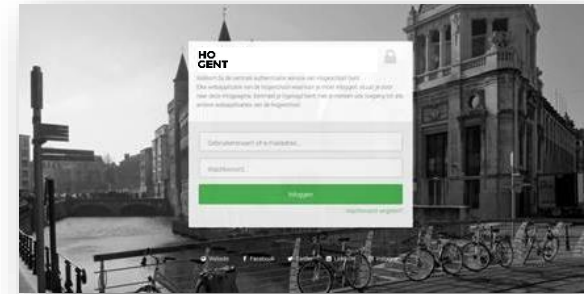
HO
GENT

Welkom bij de centrale authenticatie service van Hogeschool Gent.
Elke webapplicatie van de Hogeschool waarvoor je moet inloggen, stuurt je door naar deze inlogpagina. Eenmaal je ingelogd bent, heb je meteen ook toegang tot alle andere webapplicaties van de Hogeschool.

Gebruikersnaam of e-mailadres...

Wachtwoord...

Inloggen

Wachtwoord vergeten?

Website
Facebook
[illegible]
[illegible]
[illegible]